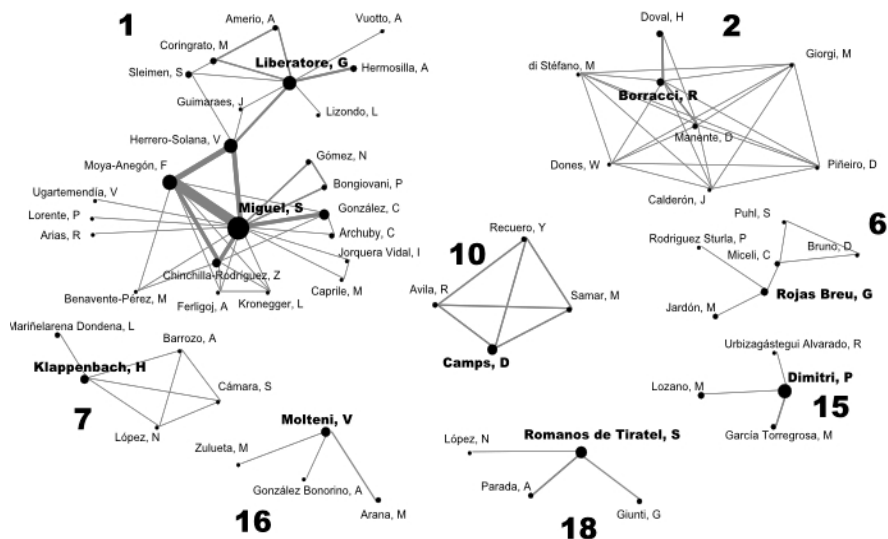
1

Amerio, A

Vuotto, A

Coringrato, M

Liberatore, G

Sleimen, S

Hermosilla, A

Guimaraes, J

Lizondo, L

Herrero-Solana, V

Moya-Anegón, F

Gómez, N

Bongiovani, P

Ugartemendia, V

Miguel, S

González, C

Lorente, P

Archuby, C

Arias, R

Jorquera Vidal, I

Chinchilla-Rodríguez, Z

Caprile, M

Benavente-Pérez, M

Ferligoj, A

Kronegger, L

2

Doval, H

di Stéfano, M

Giorgi, M

Borracci, R

Manente, D

Dones, W

Piñeiro, D

Calderón, J

6

Puhl, S

Rodriguez Sturla, P

Bruno, D

Miceli, C

Rojas Breu, G

Jardón, M

10

Recuero, Y

Avila, R

Samar, M

Camps, D

Mariñelarena Dondena, L

Barrozo, A

Klappenbach, H

Cámara, S

7

López, N

Molteni, V

Zulueta, M

González Bonorino, A

Arana, M

16

Urbizagástegui Alvarado, R

Dimitri, P

Lozano, M

15

García Torregrosa, M

López, N

Romanos de Tiratel, S

Parada, A

Giunti, G

18